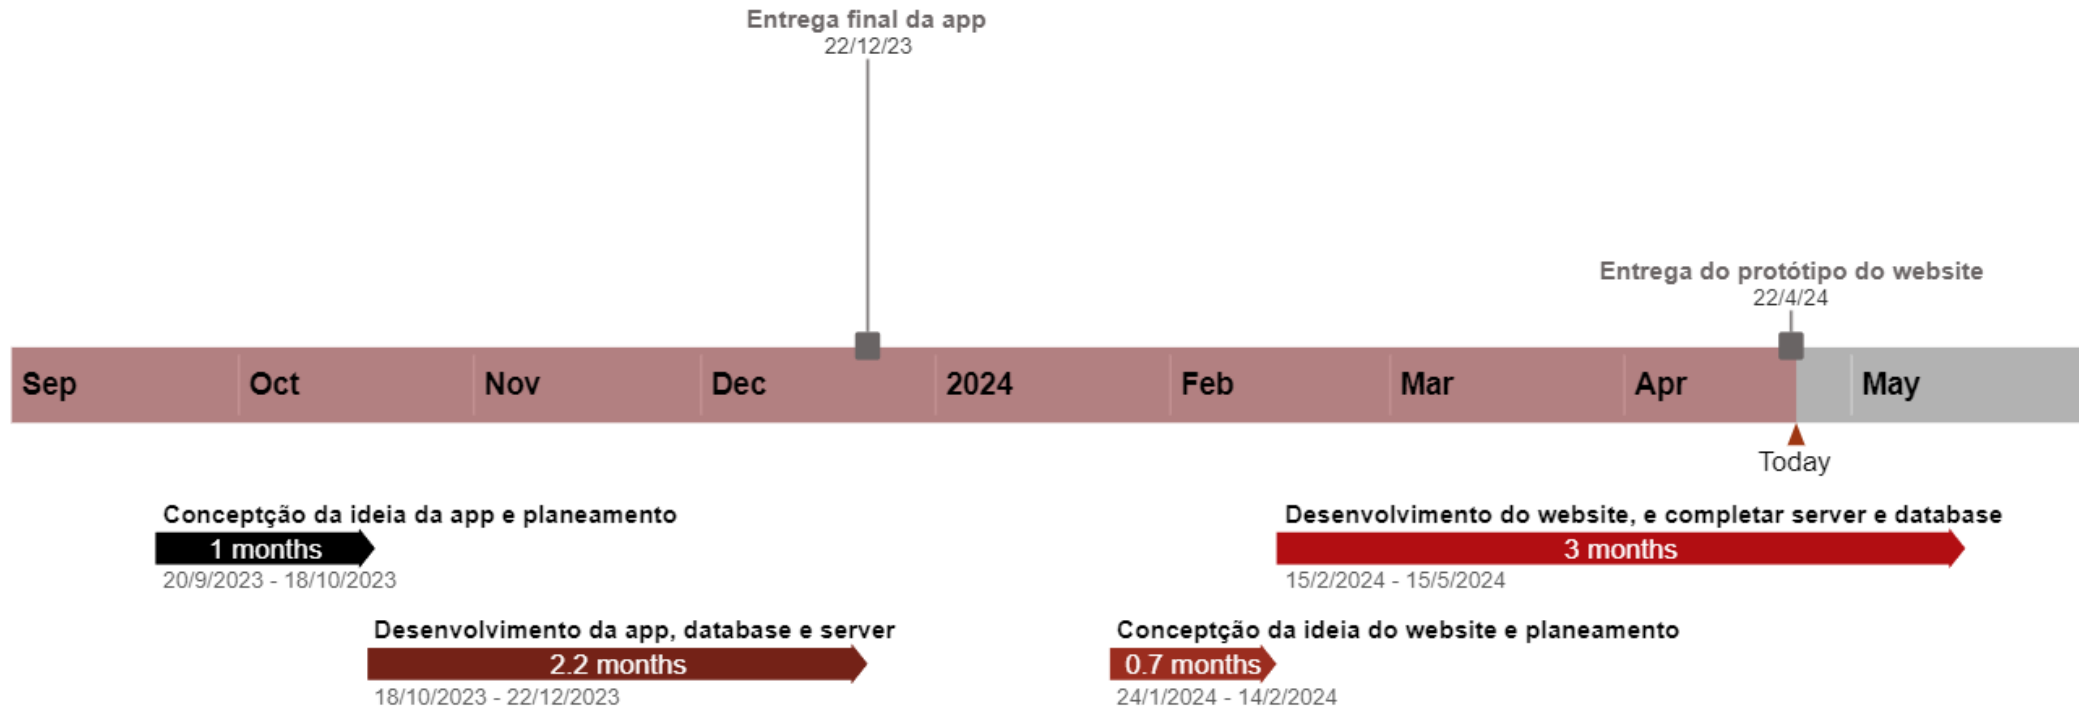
Entrega final da app
22/12/23

Entrega do protótipo do website
22/4/24

Sep Oct Nov Dec 2024 Feb Mar Apr May

Today

Conceptção da ideia da app e planeamento
1 months
20/9/2023 - 18/10/2023

Desenvolvimento do website, e completar server e database
3 months
15/2/2024 - 15/5/2024

Desenvolvimento da app, database e server
2.2 months
18/10/2023 - 22/12/2023

Conceptção da ideia do website e planeamento
0.7 months
24/1/2024 - 14/2/2024